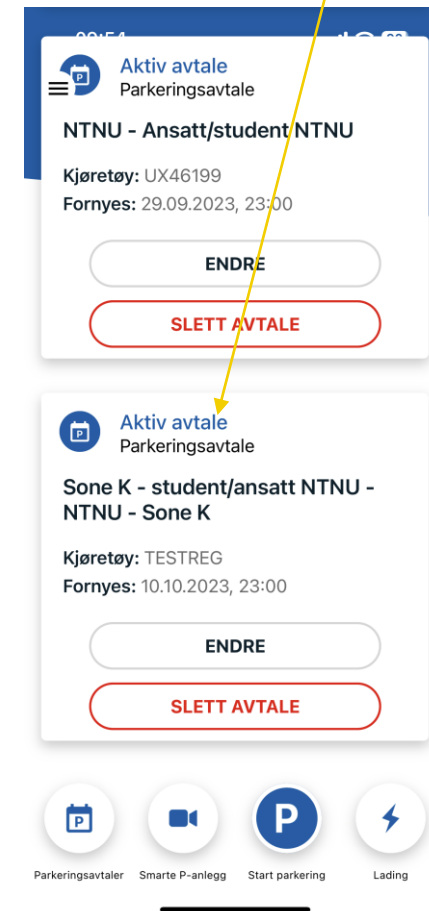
09:54

Aktiv avtale
Parkeringsavtale

NTNU - Ansatt/student NTNU

Kjøretøy: UX46199
Fornyes: 29.09.2023, 23:00

ENDRE

SLETT AVTALE

Aktiv avtale
Parkeringsavtale

Sone K - student/ansatt NTNU - NTNU - Sone K

Kjøretøy: TESTREG
Fornyes: 10.10.2023, 23:00

ENDRE

SLETT AVTALE

Parkeringsavtaler
Smarte P-anlegg
P
Start parkering
Lading